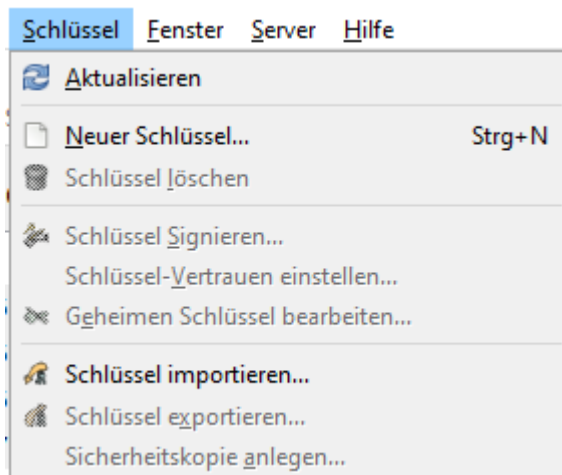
Schlüssel Fenster Server Hilfe

Aktualisieren

Neuer Schlüssel... Strg+N

Schlüssel löschen

Schlüssel Signieren...

Schlüssel-Vertrauen einstellen...

Geheimen Schlüssel bearbeiten...

Schlüssel importieren...

Schlüssel exportieren...

Sicherheitskopie anlegen...